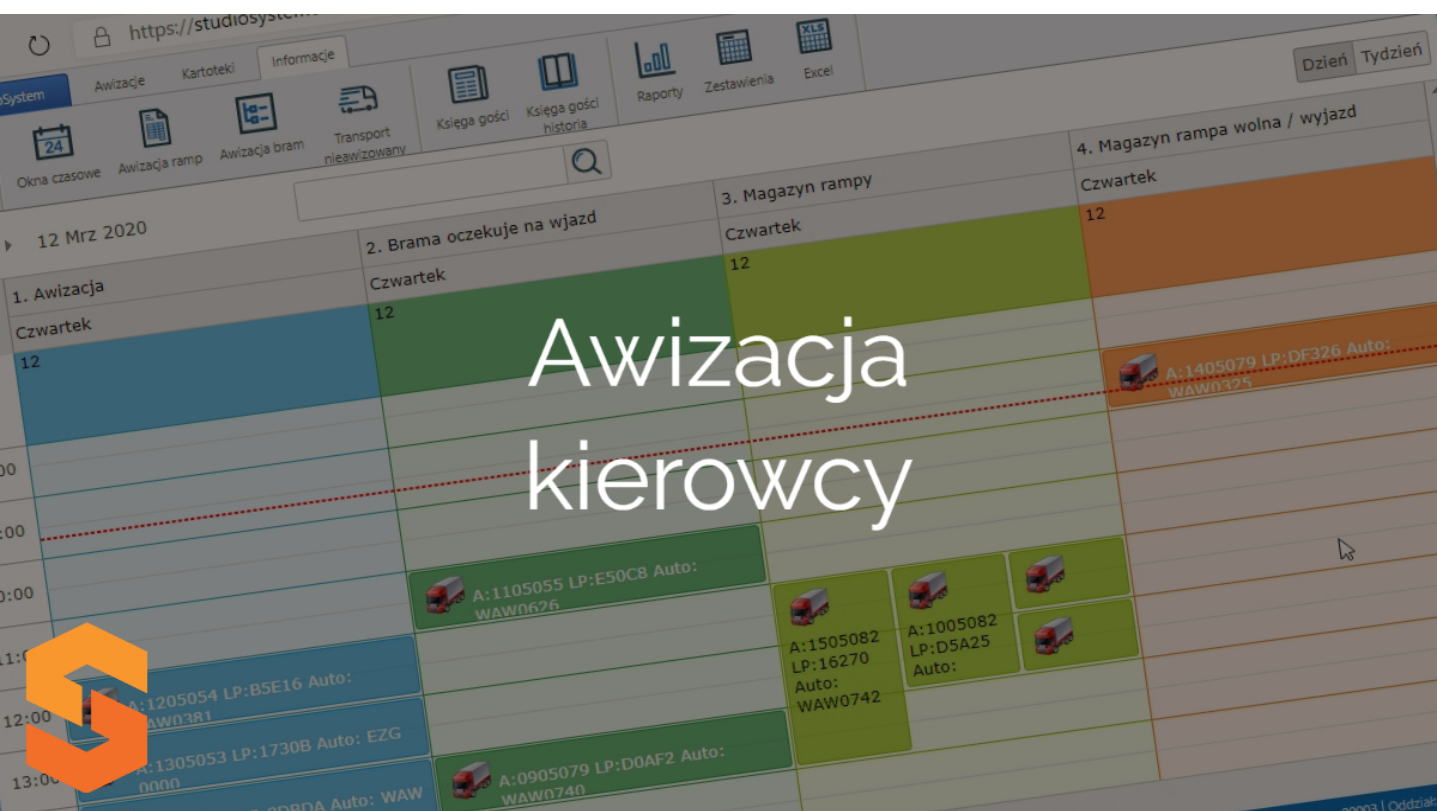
https://studiosystem

oSystem Awizacje Kartoteki Informacje

Okna czasowe Awizacja ramp Awizacja bram Transport nieawizowany Księga gości Księga gości historia Raporty Zestawienia Excel

Dzień Tydzień

12 Mrz 2020

1. Awizacja
Czwartek
12

2. Brama oczekuje na wjazd
Czwartek
12

3. Magazyn rampy
Czwartek
12

4. Magazyn rampa wolna / wyjazd
Czwartek
12

Awizacja kierowcy

A:1405079 LP:DF326 Auto: WAW0325

A:1105055 LP:E50C8 Auto: WAW0626

A:1505082 LP:16270 Auto: WAW0742

A:1005082 LP:D5A25 Auto:

A:1205054 LP:B5E16 Auto: WAW0381

A:1305053 LP:1730B Auto: EZG 0000

A:0905079 LP:D0AF2 Auto: WAW0740

Auto: WAW

00
:00
0:00
11:0
12:00
13:0

0003 | Oddział